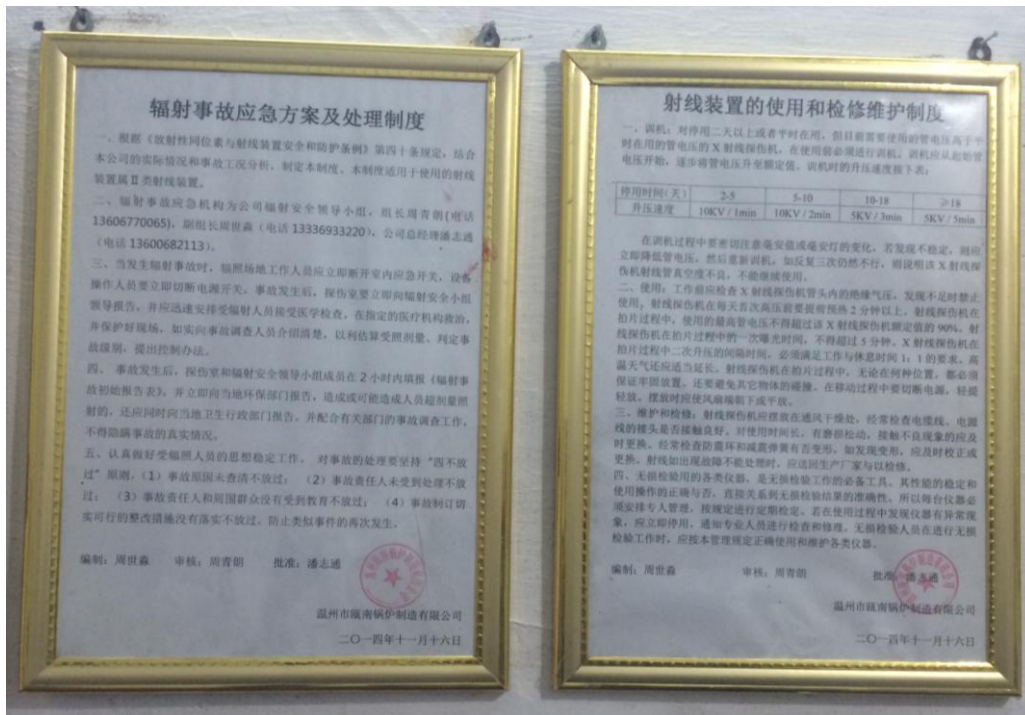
辐射事故应急方案及处理制度

一、根据《放射性同位素与射线装置安全和防护条例》第四十条规定，结合本公司的实际情况和事故工况分析，制定本制度。本制度适用于使用的射线装置属Ⅱ类射线装置。

二、辐射事故应急机构为公司辐射安全领导小组，组长周青朗（电话13606770065），副组长周世淼（电话13336933220），公司总经理潘志通（电话13600682113）。

三、当发生辐射事故时，辐照场地工作人员应立即断开室内应急开关，设备操作人员要立即切断电源开关。事故发生后，探伤室要立即向辐射安全小组领导报告，并应迅速安排受辐射人员接受医学检查，在指定的医疗机构救治，并保护好现场，如实向事故调查人员介绍情况，以利估算受照剂量、判定事故级别，提出控制办法。

四、事故发生后，探伤室和辐射安全领导小组成员在2小时内填报《辐射事故初始报告表》，并立即向当地环保部门报告，造成或可能造成人员超剂量照射的，还应同时向当地卫生行政部门报告，并配合有关部门的事故调查工作，不得隐瞒事故的真实情况。

五、认真做好受辐照人员的思想稳定工作。对事故的处理要坚持“四不放过”原则，（1）事故原因未查清不放过；（2）事故责任人未受到处理不放过；（3）事故责任人和周围群众没有受到教育不放过；（4）事故制订防范措施没有落实不放过，防止类似事件的再次发生。

编制：周世淼　审核：周青朗　批准：潘志通

温州市瓯南锅炉制造有限公司

二〇一四年十一月十六日

射线装置的使用和检修维护制度

一、训机：对停用二天以上或者平时在用，但目前需要使用的管电压高于平时在用的管电压的X射线探伤机，在使用前必须进行训机，训机应从起始管电压开始，逐步将管电压升至额定值，训机时的升压速度按下表：

| 停用时间（天） | 2-5 | 5-10 | 10-18 | ≥18 |
|---|---|---|---|---|
| 升压速度 | 10KV / 1min | 10KV / 2min | 5KV / 3min | 5KV / 5min |

在训机过程中要密切注意毫安值或毫安灯的变化，若发现不稳定，则应立即降低管电压，然后重新训机，如反复三次仍然不行，则说明该X射线探伤机射线管真空度不良，不能继续使用。

二、使用：工作前应检查X射线探伤机管头内的绝缘气压，发现不足时禁止使用。射线探伤机在每天首次高压接通前需预热2分钟以上，射线探伤机在拍片过程中，使用的最高管电压不得超过该X射线探伤机额定值的90%，射线探伤机在拍片过程中的一次曝光时间，不得超过5分钟。X射线探伤机在拍片过程中二次开压的间隔时间，必须满足工作与休息时间1：1的要求。高温天气还应适当延长。射线探伤机在拍片过程中，无论在何种位置，都必须保证牢固放置，还要避免其它物体的碰撞。在移动过程中要切断电源，轻提轻放，摆放时应使风扇端朝下或平放。

三、维护和检修：射线探伤机应摆放在通风干燥处，经常检查电缆线，电源线的接头是否接触良好，对使用时间长，有磨损松动，接触不良现象的应及时更换，经常检查防震环和减震弹簧有否变形，如发现变形，应及时校正或更换，射线如出现故障不能处理时，应送回生产厂家与以检修。

四、无损检验用的各类仪器，是无损检验工作的必备工具，其性能的稳定和使用操作的正确与否，直接关系到无损检验结果的准确性，所以每台仪器必须安排专人管理，按规定进行定期检定，若在使用过程中发现仪器有异常现象，应立即停用，通知专业人员进行检查和修理，无损检验人员在进行无损检验工作时，应按本管理规定正确使用和维护各类仪器。

编制：周世淼　审核：周青朗　批准：潘志通

温州市瓯南锅炉制造有限公司

二〇一四年十一月十六日